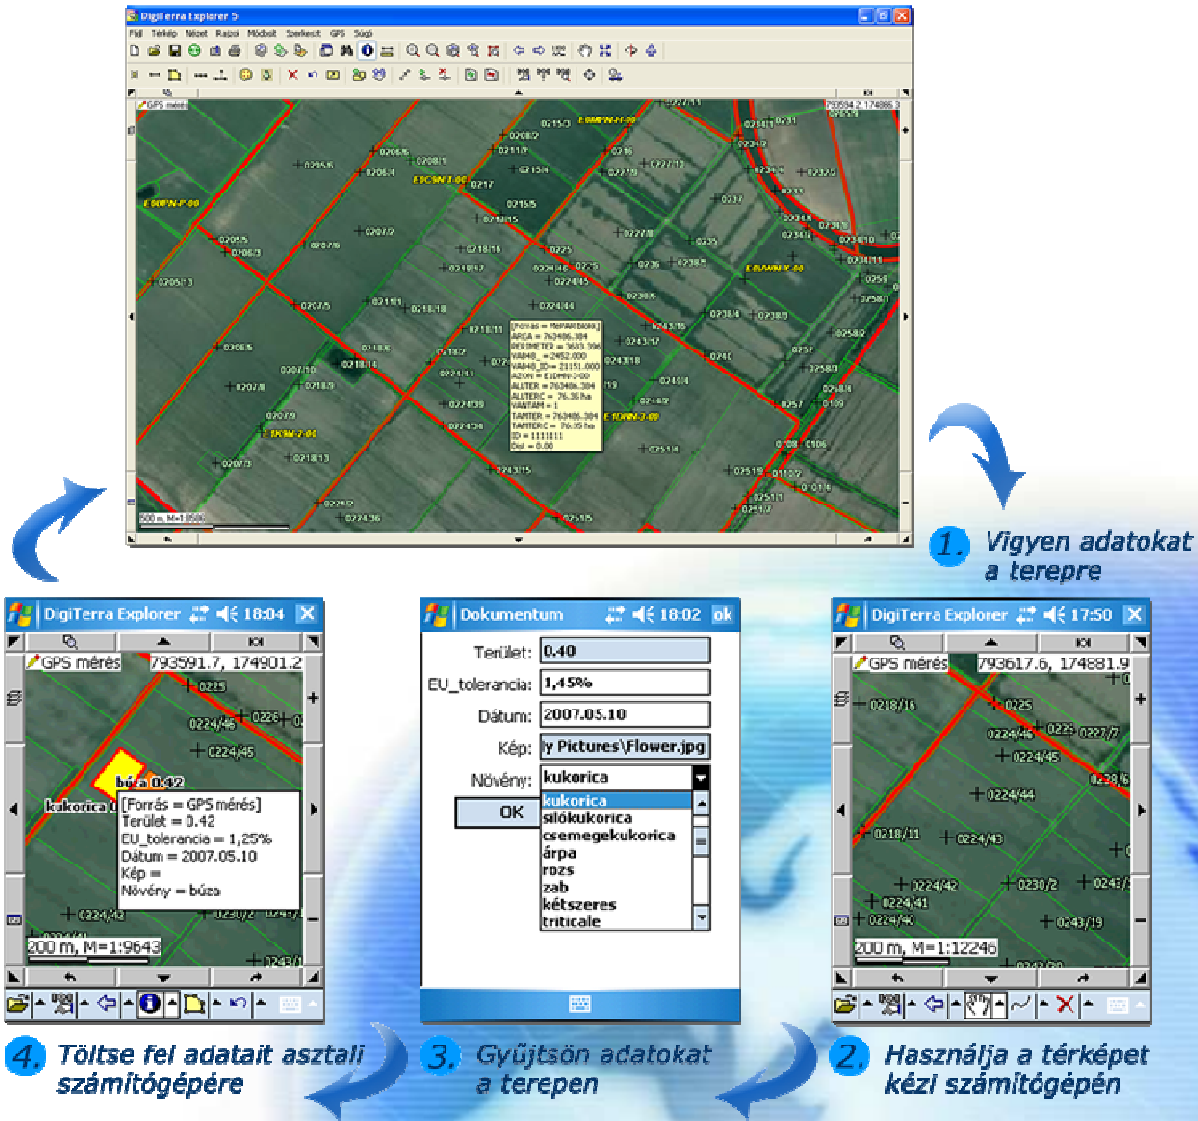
DigiTerra Explorer 5

Fájl Térkép Nézet Raszt Módosít Szerkeszt GPS Súgó

GPS mérés

793594.2 174886.3

[Forrás = ReferNBOKK]
AREA = 76346.384
PERIMETER = 1601.396
VAHAB_ = 2452.000
VAHAB_ID = 21151.000
AZON = E10NW-2-00
ALTTER = 76346.384
ALTTERC = 76.35ha
VALTAM = 1
TAMTER = 76346.384
TAMTERC = 76.35ha
ID = 111111
Del = 0.00

500 m, M=1:18500

1. Vigyen adatokat a terepre

DigiTerra Explorer 18:04

GPS mérés 793591.7, 174901.2

0225
0224/46
0226
0224/45
búza 0.42
kukorica 0
[Forrás = GPS mérés]
Terület = 0.42
EU_tolerancia = 1,25%
Dátum = 2007.05.10
Kép =
Növény = búza
0224/42
0230/2
200 m, M=1:9643

Dokumentum 18:02 ok

Terület: 0.40
EU_tolerancia: 1,45%
Dátum: 2007.05.10
Kép: y Pictures\Flower.jpg
Növény: kukorica
OK
kukorica
silókukorica
csemegekukorica
árpa
rozs
zab
kétszeres
triticale

DigiTerra Explorer 17:50

GPS mérés 793617.6, 174881.9

0218/16
0225
0224/46
0223
0227/2
0224/45
0224/44
0218/11
0224/43
0224/42
0230/2
0224/41
0224/40
0243/19
200 m, M=1:12246

4. Töltse fel adatait asztali számítógépére

3. Gyűjtsön adatokat a terepen

2. Használja a térképet kézi számítógépén